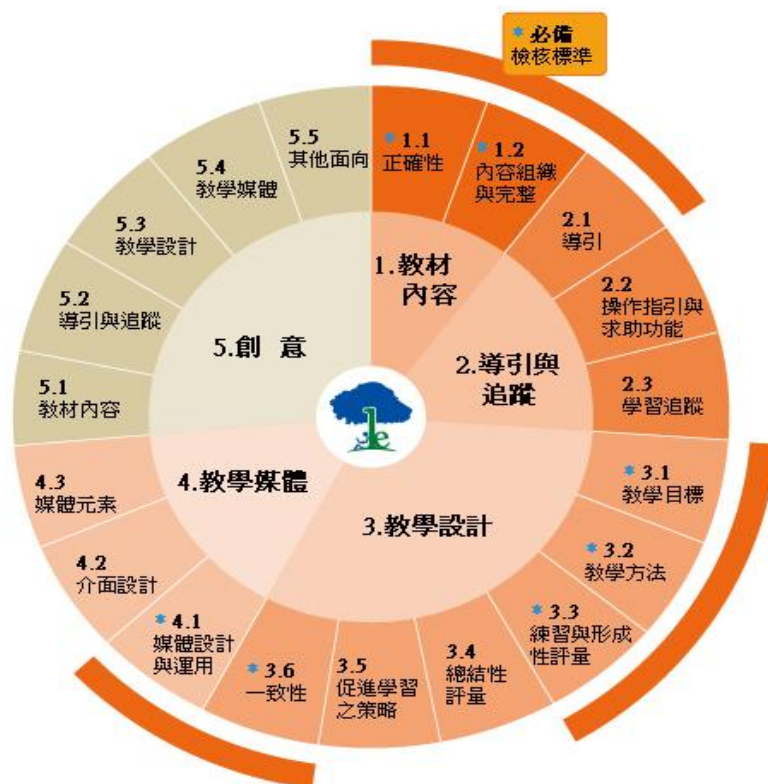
* 必備
檢核標準

* 1.1
正確性

* 1.2
內容組織
與完整

2.1
導引

2.2
操作指引與
求助功能

2.3
學習追蹤

* 3.1
教學目標

* 3.2
教學方法

* 3.3
練習與形成
性評量

3.4
總結性
評量

3.5
促進學習
之策略

* 3.6
一致性

* 4.1
媒體設計
與運用

4.2
介面設計

4.3
媒體元素

5.1
教材內容

5.2
導引與追蹤

5.3
教學設計

5.4
教學媒體

5.5
其他面向

1.教材
內容

2.導引與
追蹤

3.教學設計

4.教學媒體

5.創 意

le